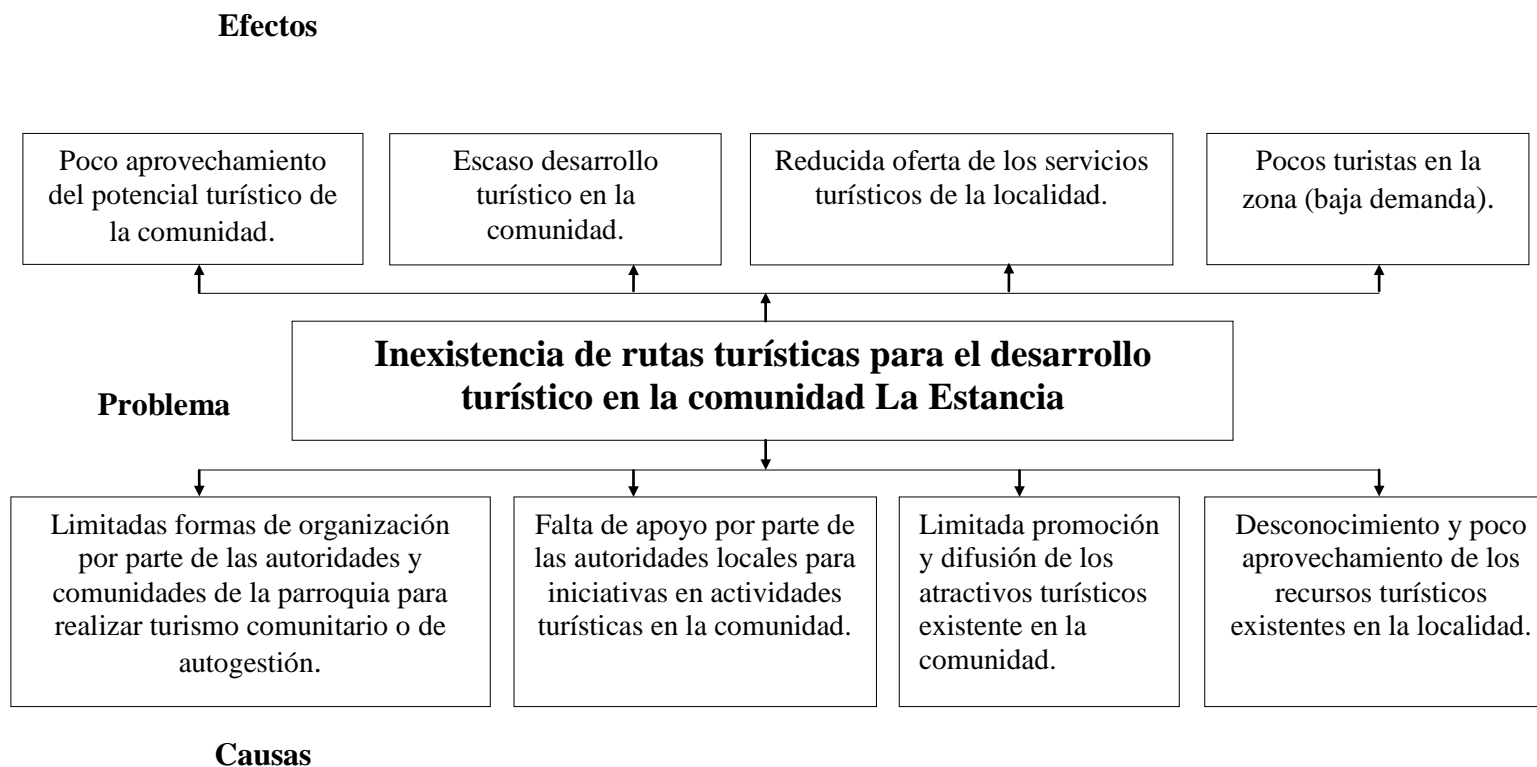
Efectos

Poco aprovechamiento del potencial turístico de la comunidad.

Escaso desarrollo turístico en la comunidad.

Reducida oferta de los servicios turísticos de la localidad.

Pocos turistas en la zona (baja demanda).

Problema

Inexistencia de rutas turísticas para el desarrollo turístico en la comunidad La Estancia

Limitadas formas de organización por parte de las autoridades y comunidades de la parroquia para realizar turismo comunitario o de autogestión.

Falta de apoyo por parte de las autoridades locales para iniciativas en actividades turísticas en la comunidad.

Limitada promoción y difusión de los atractivos turísticos existente en la comunidad.

Desconocimiento y poco aprovechamiento de los recursos turísticos existentes en la localidad.

Causas